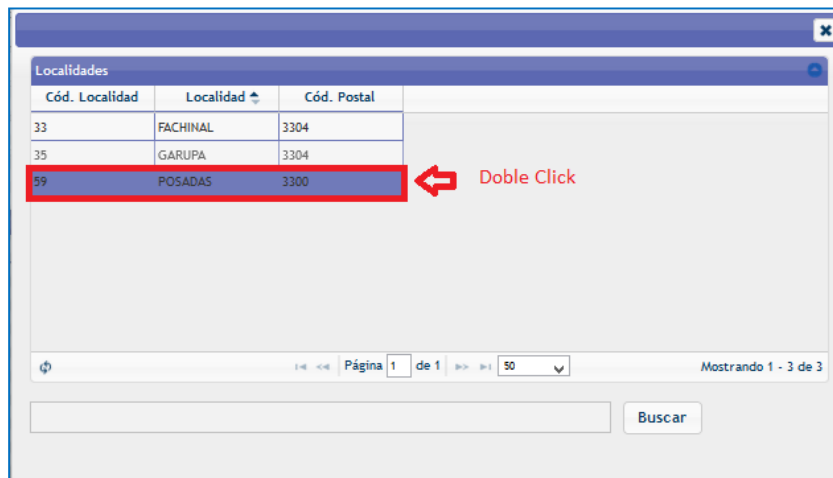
Localidades

| Cód. Localidad | Localidad | Cód. Postal |
|---|---|---|
| 33 | FACHINAL | 3304 |
| 35 | GARUPA | 3304 |
| 59 | POSADAS | 3300 |

Doble Click

Página 1 de 1 50

Mostrando 1 - 3 de 3

Buscar